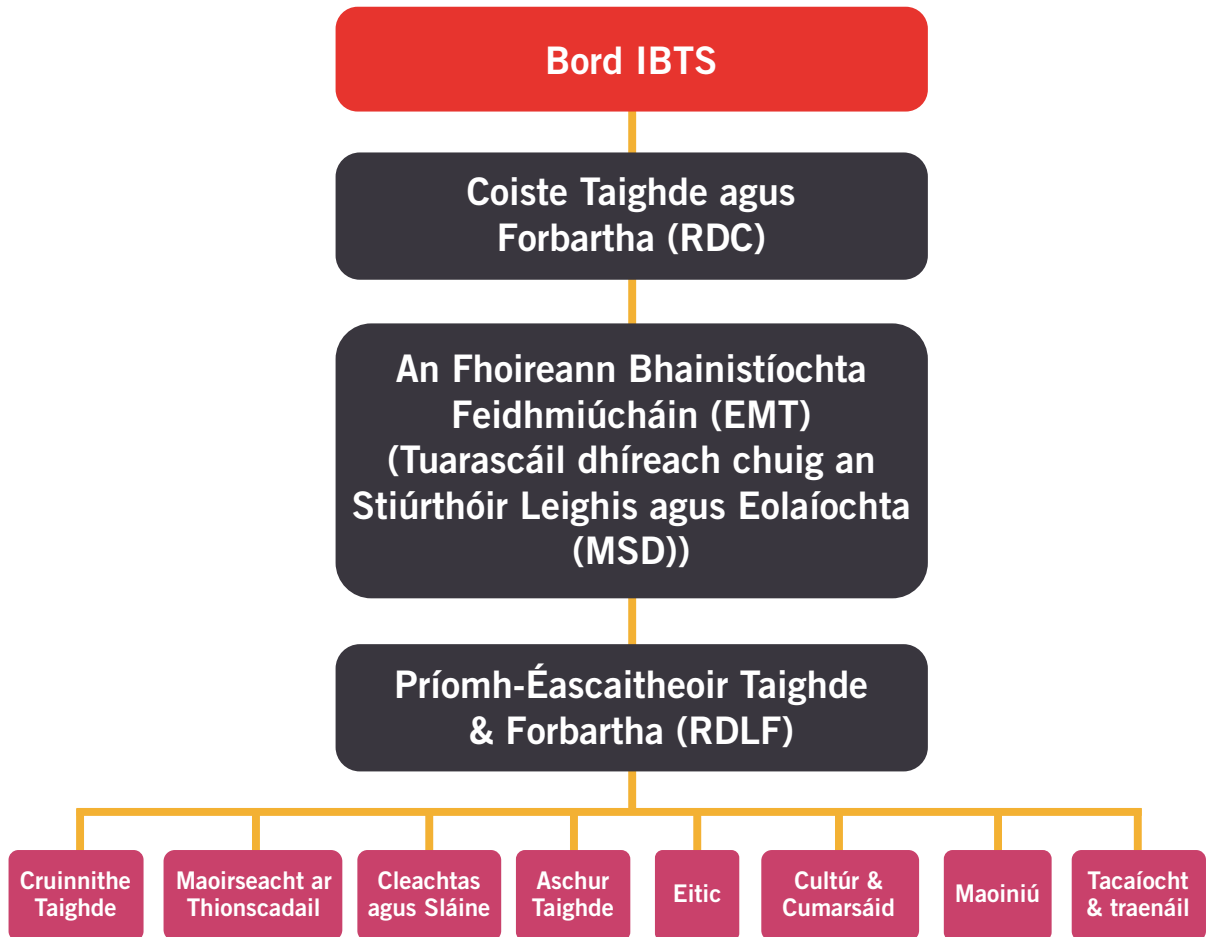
Bord IBTS

Coiste Taighde agus Forbartha (RDC)

An Fhoireann Bhainistíochta Feidhmiúcháin (EMT) (Tuarascáil dhíreach chuig an Stiúrthóir Leighis agus Eolaíochta (MSD))

Príomh-Éascaitheoir Taighde & Forbartha (RDLF)

Cruinnithe Taighde

Maoirseacht ar Thionscadail

Cleachtas agus Sláine

Aschur Taighde

Eitic

Cultúr & Cumarsáid

Maoiniú

Tacaíocht & traenáil